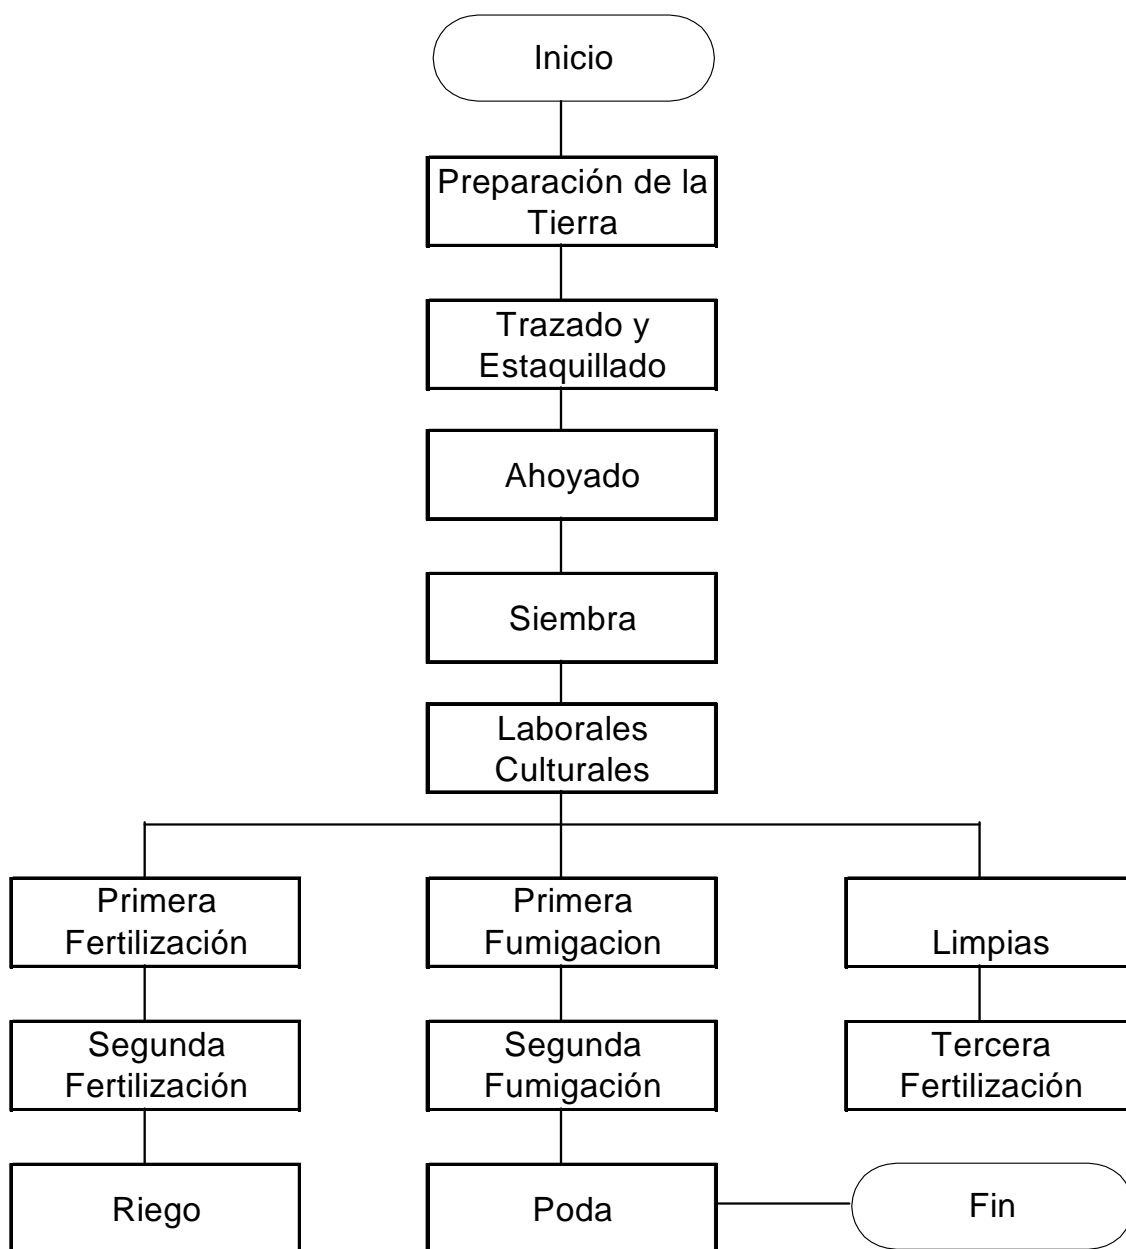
Inicio

Preparación de la Tierra

Trazado y Estaquillado

Ahoyado

Siembra

Laborales Culturales

Primera Fertilización

Segunda Fertilización

Riego

Primera Fumigacion

Segunda Fumigación

Poda

Fin

Limpias

Tercera Fertilización